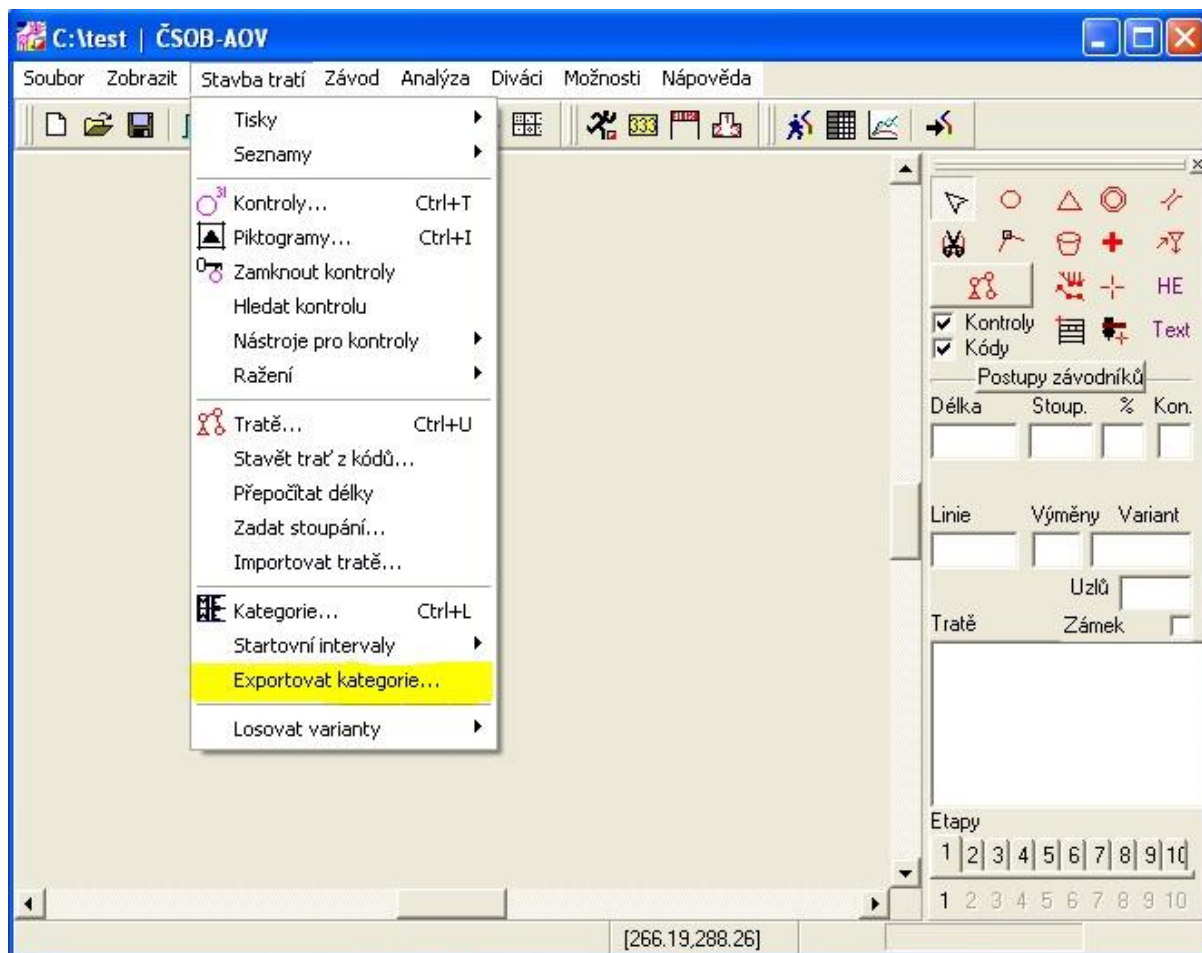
C:\test | ČSOB-AOV

Soubor Zobrazit Stavba tratí Závod Analýza Diváci Možnosti Nápověda

Tisky
Seznamy
Kontroly... Ctrl+T
Piktogramy... Ctrl+I
Zamknout kontroly
Hledat kontrolu
Nástroje pro kontroly
Ražení
Tratě... Ctrl+U
Stavět trať z kódů...
Přepočítat délky
Zadat stoupání...
Importovat tratě...
Kategorie... Ctrl+L
Startovní intervaly
Exportovat kategorie...
Losovat varianty

333

HE
Kontroly
Kódy
Text
Postupy závodníků
Délka Stoup. % Kon.
Linie Výměny Variant
Uzlů
Tratě Zámek
Etapy
1 2 3 4 5 6 7 8 9 10
1 2 3 4 5 6 7 8 9 10

[266.19,288.26]